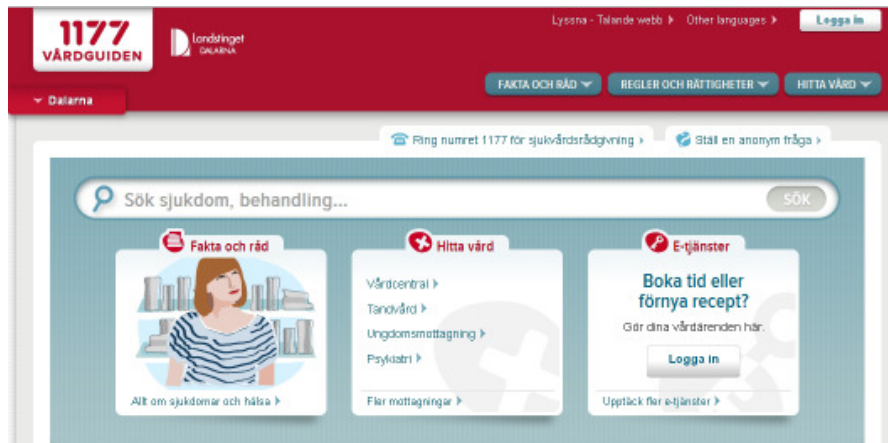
1177 VÅRDGUIDEN

Landstinget DALARNA

Lyssna - Talande webb ▸ Other languages ▸ Logga in

FAKTA OCH RÅD ▾ REGLER OCH RÄTTIGHETER ▾ HITTA VÅRD ▾

▾ Dalarna

Ring numret 1177 för sjukvårdsrådgivning ▸ Ställ en anonym fråga ▸

Sök sjukdom, behandling... SÖK

Fakta och råd

Allt om sjukdomar och hälsa ▸

Hitta vård

Vårdcentral ▸

Tandvård ▸

Ungdomsmottagning ▸

Psykiatri ▸

Fler mottagningar ▸

E-tjänster

Boka tid eller förnya recept?

Gör dina vårdärenden här.

Logga in

Upptäck fler e-tjänster ▸